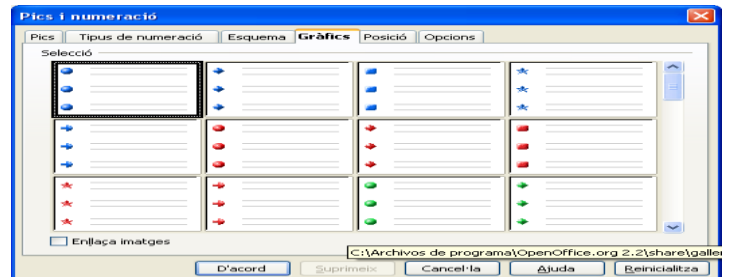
Pics i numeració

Pics | Tipus de numeració | Esquema | Gràfics | Posició | Opcions

Selecció

Enllaça imatges

C:\Archivos de programa\OpenOffice.org 2.2\share\galler

D'acord | Suprimeix | Cancel·la | Ajuda | Reinicialitza